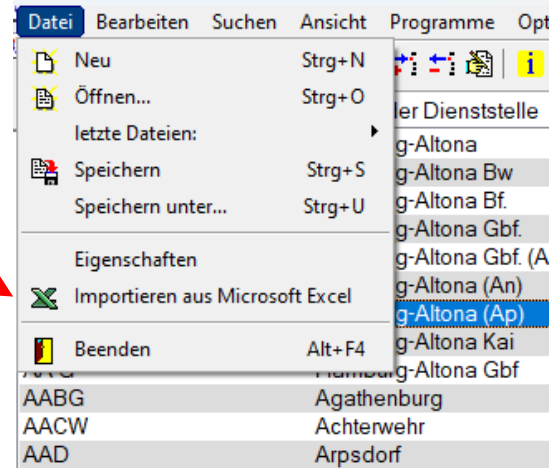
Datei Bearbeiten Suchen Ansicht Programme Opt

Neu Strg+N
Öffnen... Strg+O
letzte Dateien:
Speichern Strg+S
Speichern unter... Strg+U
Eigenschaften
Importieren aus Microsoft Excel
Beenden Alt+F4

i

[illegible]ler Dienststelle
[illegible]g-Altona
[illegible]g-Altona Bw
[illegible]g-Altona Bf.
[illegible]g-Altona Gbf.
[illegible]g-Altona Gbf. (A
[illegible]g-Altona (An)
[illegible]g-Altona (Ap)
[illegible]g-Altona Kai
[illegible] Hamburg-Altona Gbf
AABG Agathenburg
AACW Achterwehr
AAD Arpsdorf